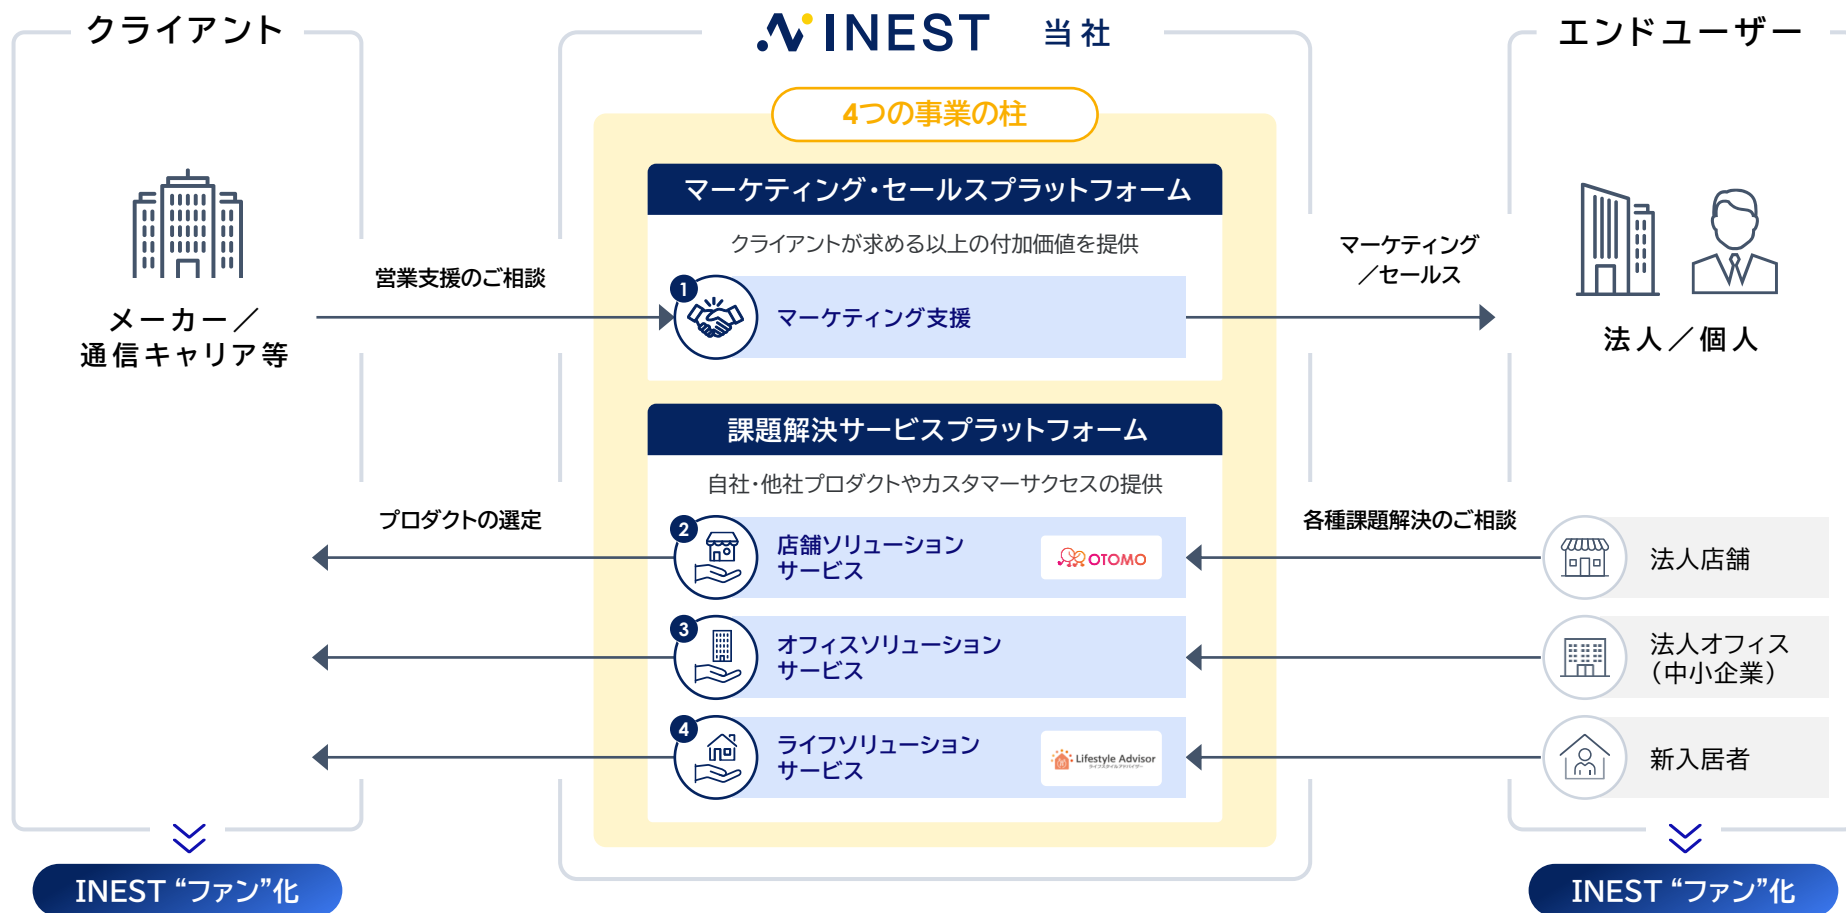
クライアント

INEST 当社

エンドユーザー

4つの事業の柱

マーケティング・セールスプラットフォーム

クライアントが求める以上の付加価値を提供

営業支援のご相談

メーカー／通信キャリア等

1 マーケティング支援

マーケティング／セールス

法人／個人

課題解決サービスプラットフォーム

自社・他社プロダクトやカスタマーサクセスの提供

プロダクトの選定

各種課題解決のご相談

2 店舗ソリューションサービス

OTOMO

法人店舗

3 オフィスソリューションサービス

法人オフィス（中小企業）

4 ライフソリューションサービス

Lifestyle Advisor

新入居者

INEST “ファン”化

INEST “ファン”化